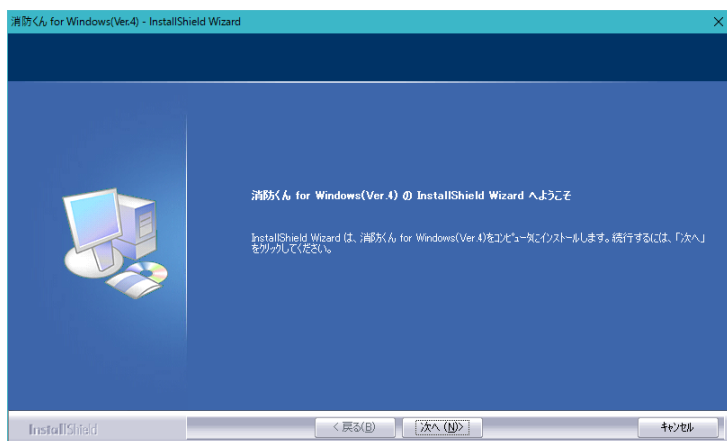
消防くん for Windows(Ver.4) - InstallShield Wizard

消防くん for Windows(Ver.4) の InstallShield Wizard へようこそ

InstallShield Wizard は、消防くん for Windows(Ver.4)をコンピュータにインストールします。続行するには、「次へ」をクリックしてください。

InstallShield

< 戻る(B)

次へ (N)>

キャンセル